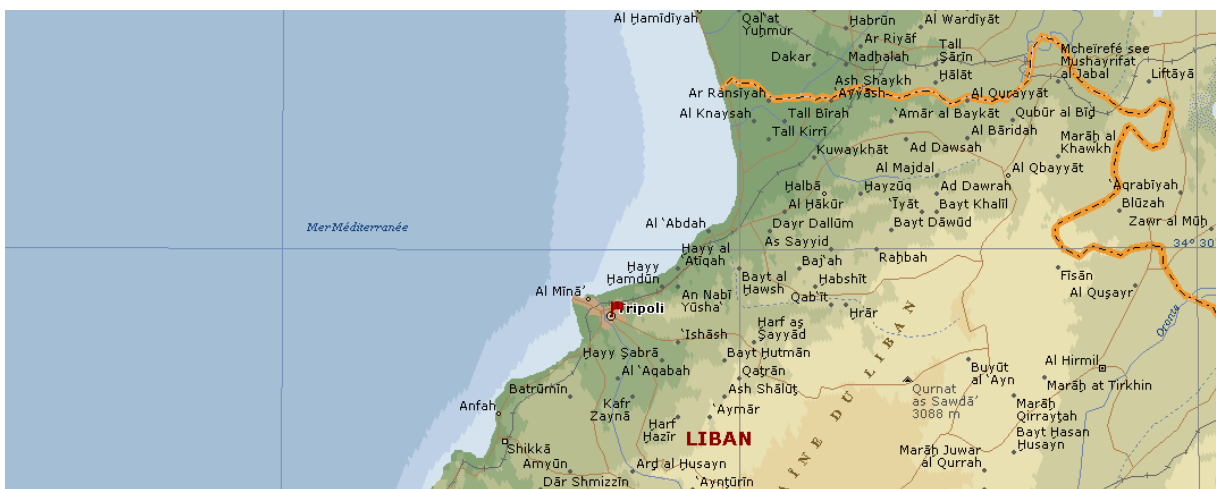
Al Ḩamīdīyah
Qal'at Yuḩmūr
Ḩabrūn
Al Wardīyāt
Ar Riyāf
Tall Şārīn
Dakar
Madḩalah
Mcheirefé see Mushayrifat al Jabal
Liftāyā
Ash Shaykh
Ḩālāt
Ar Ramsīyah
'Ayyāsh
Al Qurayyāt
Al Knaysah
Tall Bīrah
'Amār al Baykāt
Qubūr al Bīḑ
Tall Kirrī
Al Bāridah
Marāḩ al Khawkh
Kuwaykhāt
Ad Dawsah
Al Majdal
Al Qbayyāt
Ḩalbā
Ḩayzūq
Ad Dawrah
'Aqrabīyah
Al Ḩakūr
'Īyāt
Bayt Khalīl
Blūzah
Al 'Abdah
Dayr Dallūm
Bayt Dāwūd
Zawr al Mūḩ
Mer Méditerranée
Ḩayy al 'Atīqah
As Sayyid
34° 30
Ḩayy Ḩamdūn
Baj'ah
Raḩbah
Bayt al Ḩawsh
Habshīt
Fīsān
Al Mīnā'
An Nabī Yūsha'
Qab'īt
Al Quşayr
Tripoli
Ḩrār
'Ishāsh
Harf as Şayyād
Orontes
Ḩayy Şabrā
Bayt Ḩutmān
Al Hirmil
Al 'Aqabah
Qaţrān
Buyūt al 'Ayn
Batrūmīn
Ash Shālūţ
Qurnat as Sawdā' 3088 m
Marāḩ at Tirkhin
Anfah
Kafr Zaynā
'Aymār
Marāḩ Qirraytah
Ḩarf Ḩazīr
LIBAN
Bayt Ḩasan Ḩusayn
Shikkā
Marāḩ Juwar al Qurrah
Amyūn
Arḑ al Ḩusayn
Dār Shmizzīn
'Ayntūrīn
CHAÎNE DU LIBAN